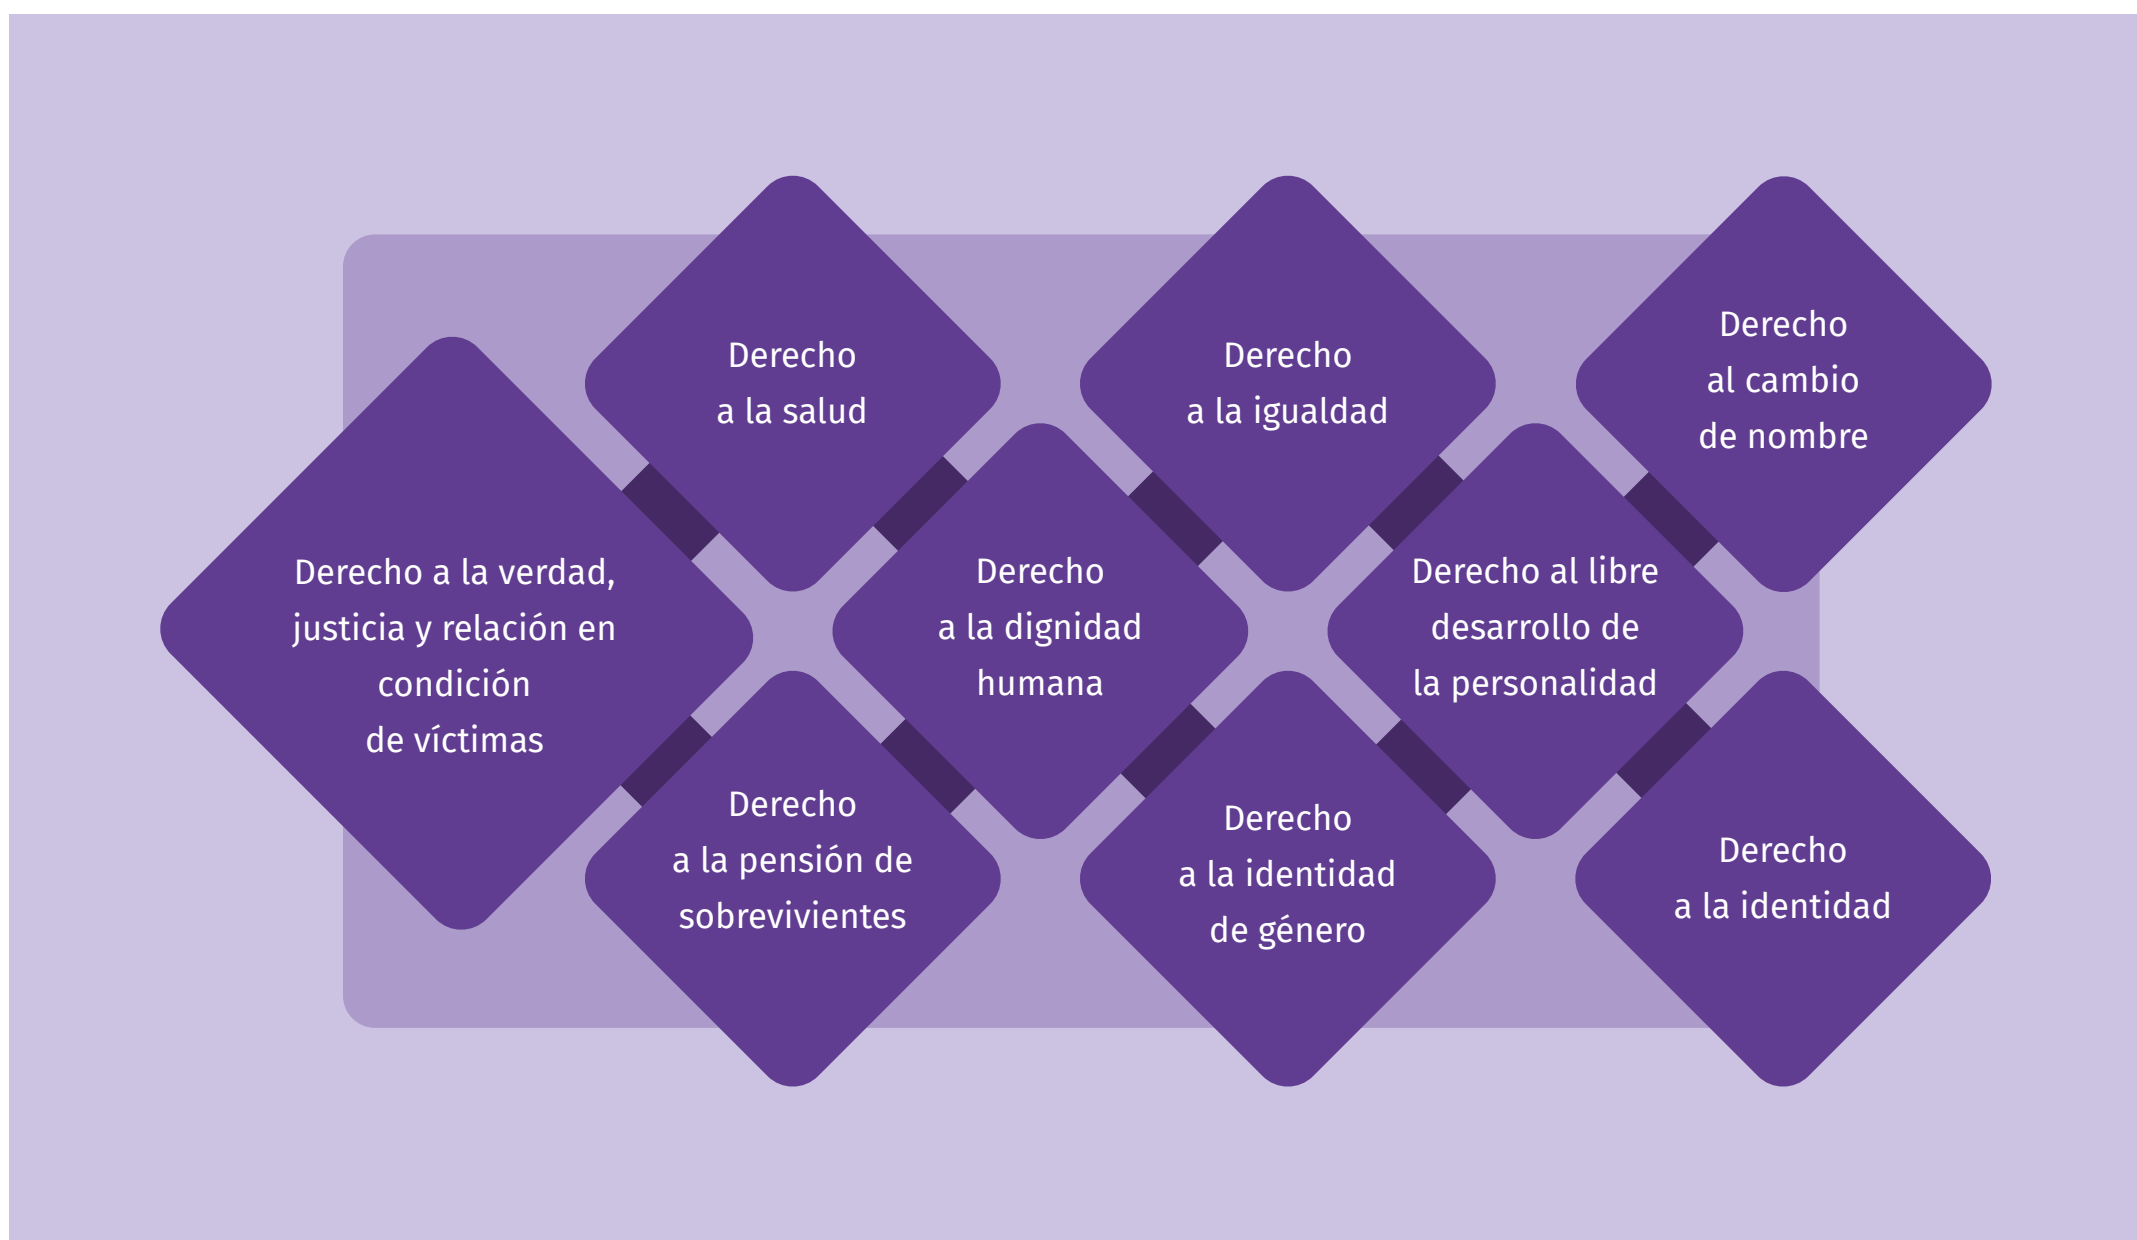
Derecho a la verdad, justicia y relación en condición de víctimas

Derecho a la salud

Derecho a la pensión de sobrevivientes

Derecho a la dignidad humana

Derecho a la igualdad

Derecho a la identidad de género

Derecho al libre desarrollo de la personalidad

Derecho al cambio de nombre

Derecho a la identidad